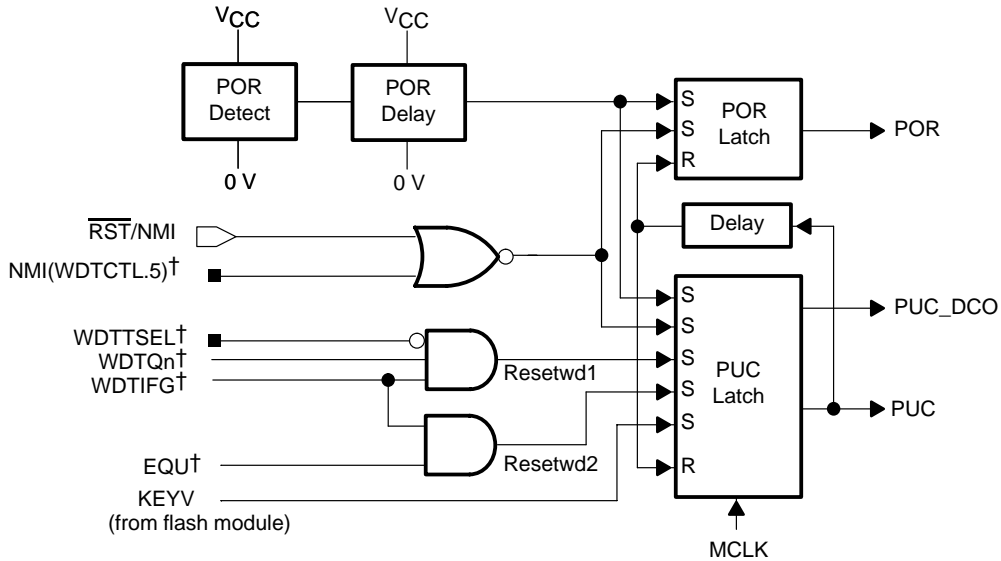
$V_{CC}$

POR Detect

0 V

$V_{CC}$

POR Delay

0 V

S
S
R
POR Latch

POR

$\overline{RST}$/NMI

NMI(WDTCTL.5)†

Delay

S
S
S
S
S
R
PUC Latch

PUC_DCO

PUC

WDTTSEL†
WDTQn†
WDTIFG†

Resetwd1

EQU†

Resetwd2

KEYV
(from flash module)

MCLK